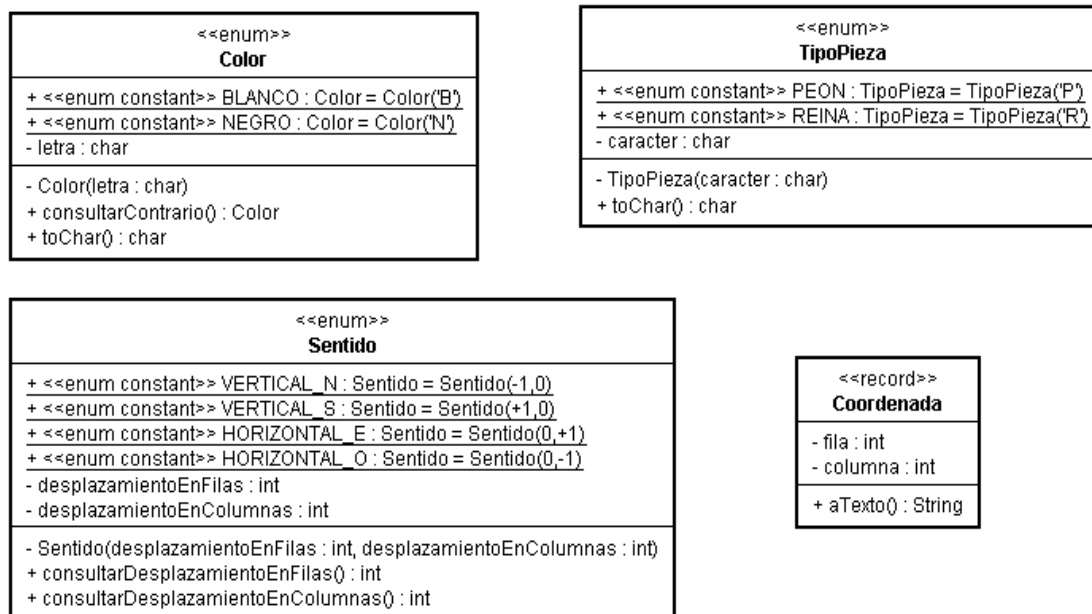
<<enum>>
Color

+ <<enum constant>> BLANCO : Color = Color('B')
+ <<enum constant>> NEGRO : Color = Color('N')
- letra : char

- Color(letra : char)
+ consultarContrario() : Color
+ toChar() : char

<<enum>>
TipoPieza

+ <<enum constant>> PEON : TipoPieza = TipoPieza('P')
+ <<enum constant>> REINA : TipoPieza = TipoPieza('R')
- caracter : char

- TipoPieza(caracter : char)
+ toChar() : char

<<enum>>
Sentido

+ <<enum constant>> VERTICAL_N : Sentido = Sentido(-1,0)
+ <<enum constant>> VERTICAL_S : Sentido = Sentido(+1,0)
+ <<enum constant>> HORIZONTAL_E : Sentido = Sentido(0,+1)
+ <<enum constant>> HORIZONTAL_O : Sentido = Sentido(0,-1)
- desplazamientoEnFilas : int
- desplazamientoEnColumnas : int

- Sentido(desplazamientoEnFilas : int, desplazamientoEnColumnas : int)
+ consultarDesplazamientoEnFilas() : int
+ consultarDesplazamientoEnColumnas() : int

<<record>>
Coordenada

- fila : int
- columna : int

+ aTexto() : String